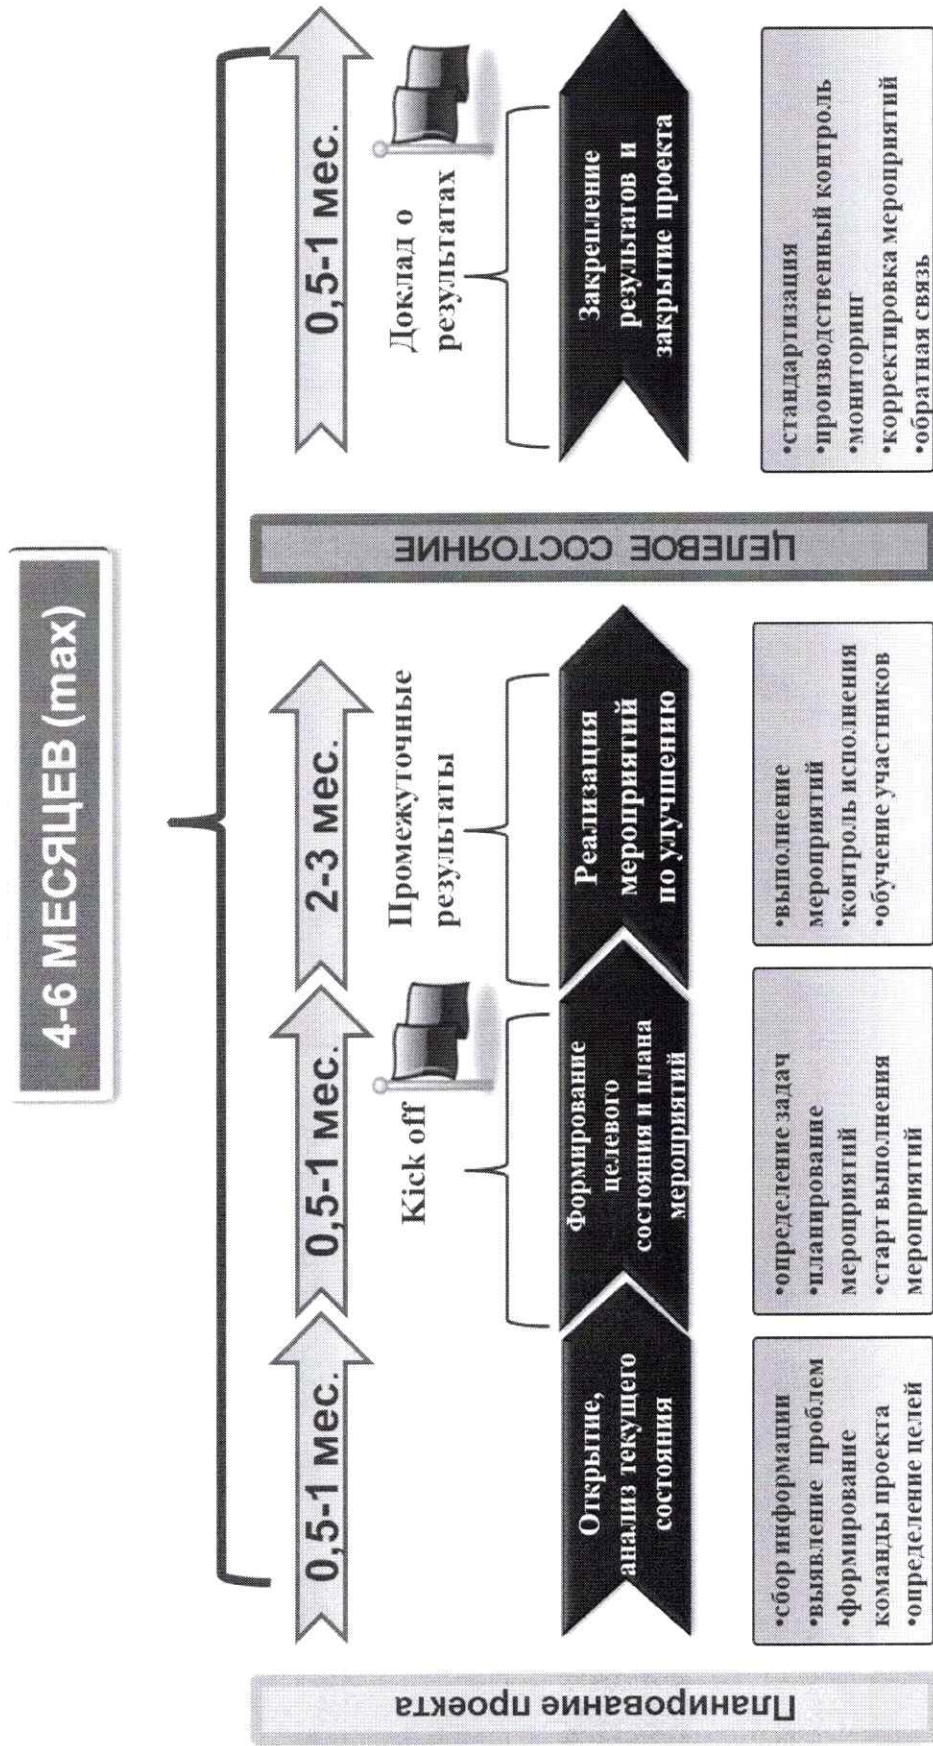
4-6 МЕСЯЦЕВ (max)

0,5-1 мес.

0,5-1 мес.

2-3 мес.

0,5-1 мес.

Kick off

Промежуточные результаты

Доклад о результатах

Планирование проекта

Открытие, анализ текущего состояния

Формирование целевого состояния и плана мероприятий

Реализация мероприятий по улучшению

ЦЕЛЕВОЕ СОСТОЯНИЕ

Закрепление результатов и закрытие проекта

•сбор информации
•выявление проблем
•формирование команды проекта
•определение целей

•определение задач
•планирование мероприятий
•старт выполнения мероприятий

•выполнение мероприятий
•контроль исполнения
•обучение участников

•стандартизация
•производственный контроль
•мониторинг
•корректировка мероприятий
•обратная связь